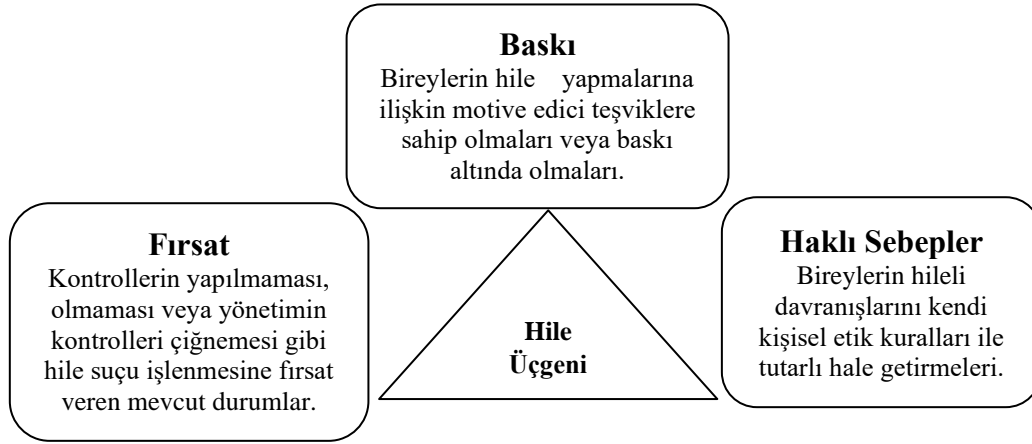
Baskı
Bireylerin hile yapmalarına ilişkin motive edici teşviklere sahip olmaları veya baskı altında olmaları.

Fırsat
Kontrollerin yapılmaması, olmaması veya yönetimin kontrolleri çiğnemesi gibi hile suçu işlenmesine fırsat veren mevcut durumlar.

Hile Üçgeni

Haklı Sebepler
Bireylerin hileli davranışlarını kendi kişisel etik kuralları ile tutarlı hale getirmeleri.